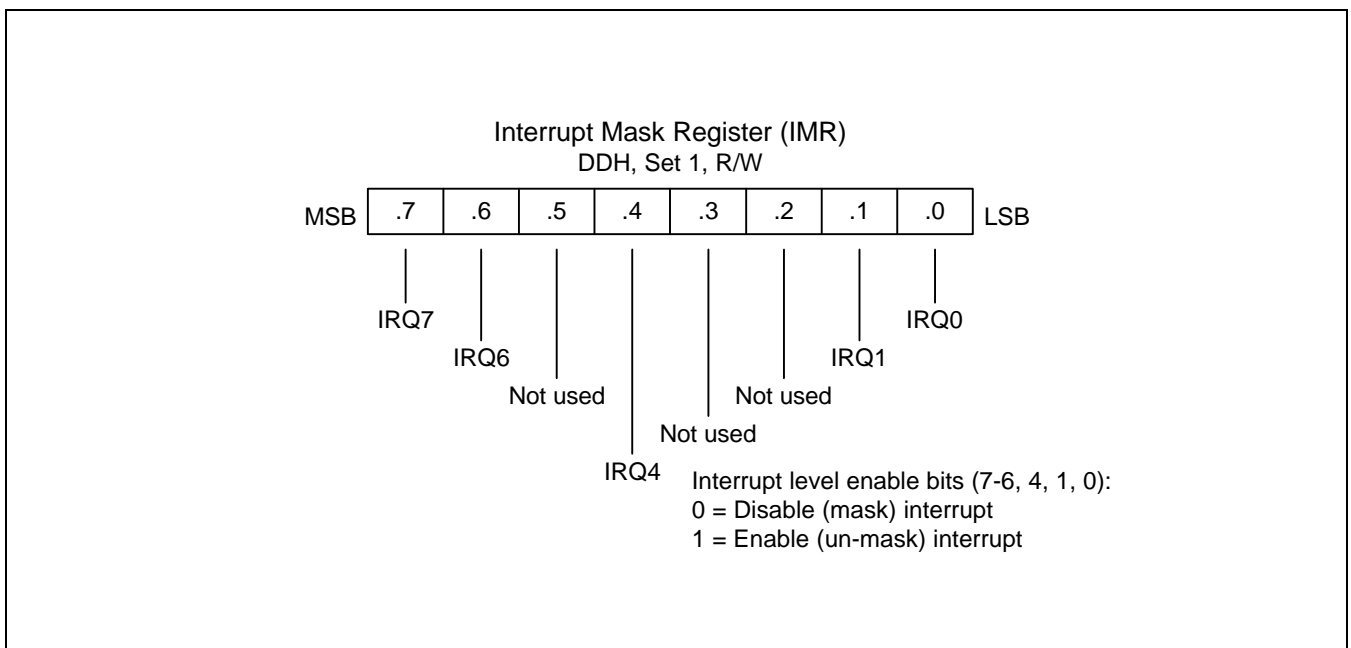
Interrupt Mask Register (IMR)
DDH, Set 1, R/W

MSB | .7 | .6 | .5 | .4 | .3 | .2 | .1 | .0 | LSB

IRQ7
IRQ6
Not used
IRQ4
Not used
Not used
IRQ1
IRQ0

Interrupt level enable bits (7-6, 4, 1, 0):
0 = Disable (mask) interrupt
1 = Enable (un-mask) interrupt